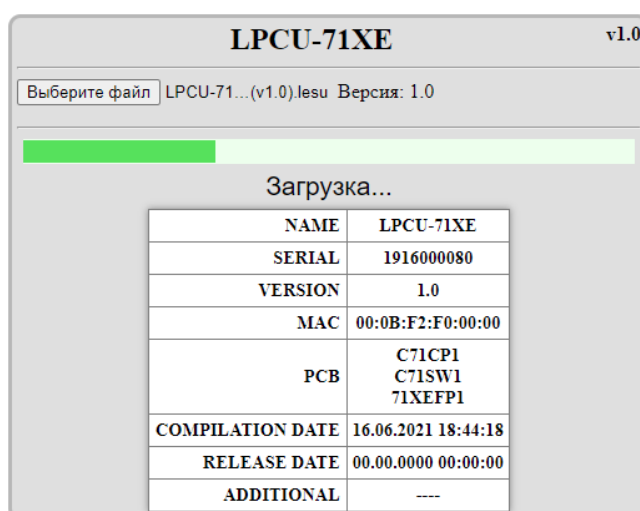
LPCU-71XE

v1.0

Выберите файл LPCU-71...(v1.0).lesu Версия: 1.0

Загрузка...

| NAME | LPCU-71XE |
|---|---|
| SERIAL | 1916000080 |
| VERSION | 1.0 |
| MAC | 00:0B:F2:F0:00:00 |
| PCB | C71CP1 C71SW1 71XEFP1 |
| COMPILATION DATE | 16.06.2021 18:44:18 |
| RELEASE DATE | 00.00.0000 00:00:00 |
| ADDITIONAL | ---- |